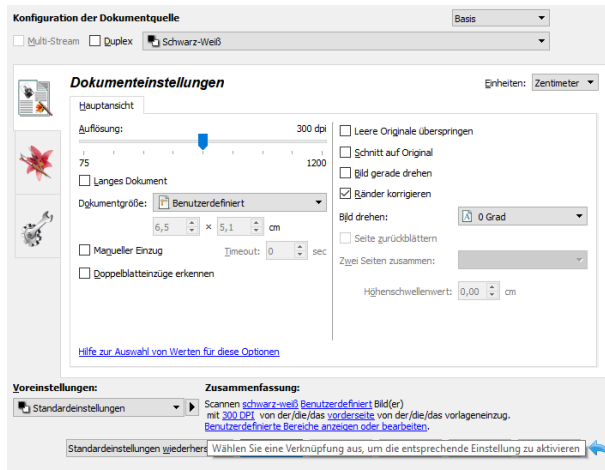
Konfiguration der Dokumentquelle

Basis

Multi-Stream Duplex Schwarz-Weiß

Dokumenteinstellungen

Einheiten: Zentimeter

Hauptansicht

Auflösung: 300 dpi

75 1200

Langes Dokument

Dokumentgröße: Benutzerdefiniert

6,5 × 5,1 cm

Manueller Einzug Timeout: 0 sec

Doppelblatteinzüge erkennen

Leere Originale überspringen

Schnitt auf Original

Bild gerade drehen

Ränder korrigieren

Bild drehen: 0 Grad

Seite zurückblättern

Zwei Seiten zusammen:

Höhenschwellenwert: 0,00 cm

Hilfe zur Auswahl von Werten für diese Optionen

Voreinstellungen:

Standardeinstellungen

Zusammenfassung:

Scannen schwarz-weiß Benutzerdefiniert Bild(er) mit 300 DPI von der/die/das vorderseite von der/die/das vorlageneinzug. Benutzerdefinierte Bereiche anzeigen oder bearbeiten.

Standardeinstellungen wiederhers

Wählen Sie eine Verknüpfung aus, um die entsprechende Einstellung zu aktivieren